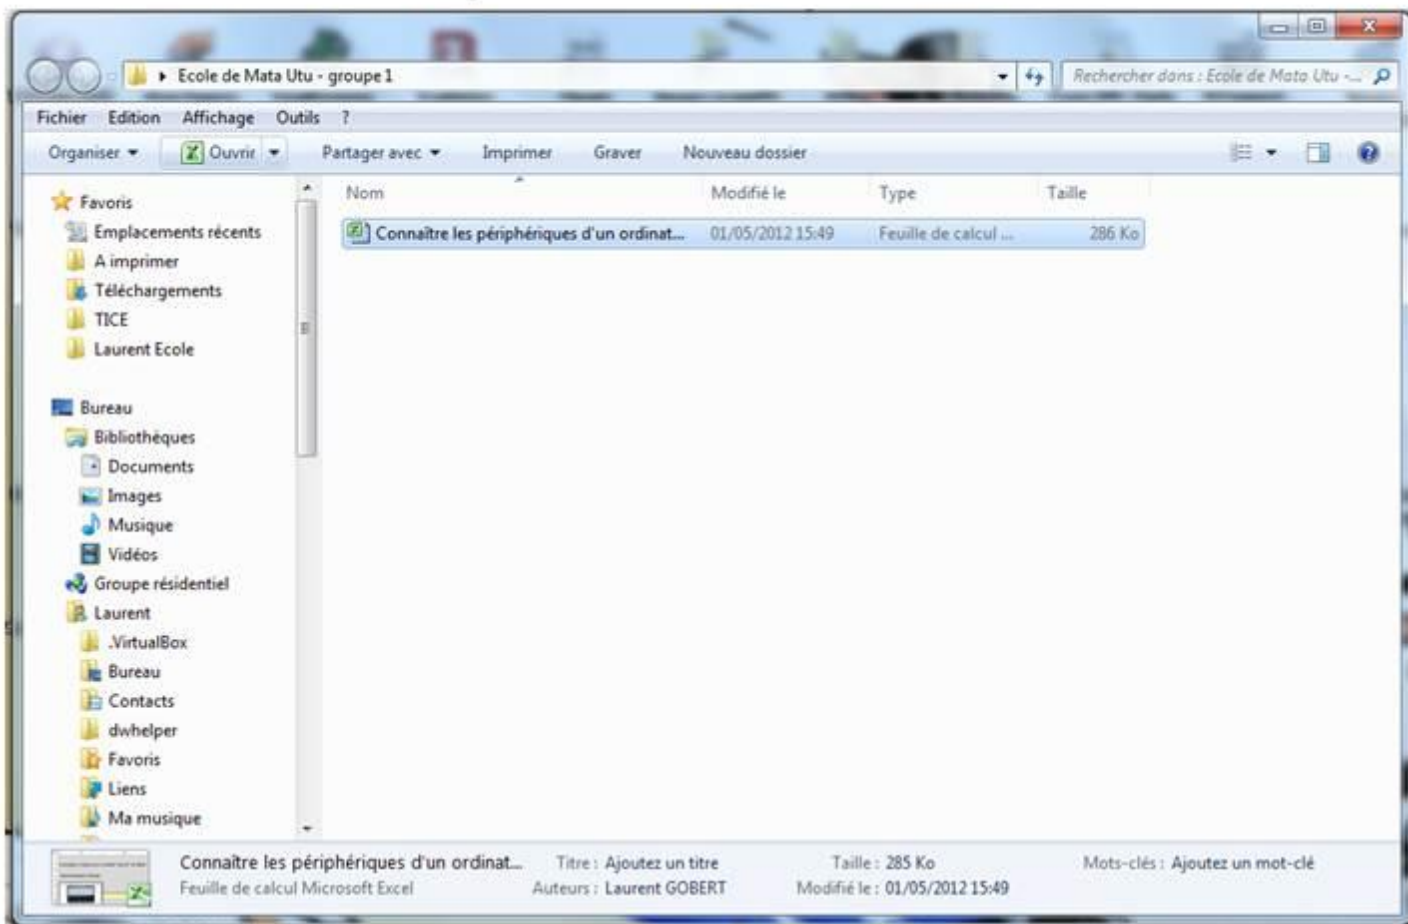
Ecole de Mata Utu - groupe 1

Rechercher dans : Ecole de Mata Utu -...

Fichier Edition Affichage Outils ?

Organiser Ouvrir Partager avec Imprimer Graver Nouveau dossier

Favoris
Emplacements récents
A imprimer
Téléchargements
TICE
Laurent Ecole

Bureau
Bibliothèques
Documents
Images
Musique
Vidéos
Groupe résidentiel
Laurent
.VirtualBox
Bureau
Contacts
dwhelper
Favoris
Liens
Ma musique

| Nom | Modifié le | Type | Taille |
|---|---|---|---|
| Connaître les périphériques d'un ordinat... | 01/05/2012 15:49 | Feuille de calcul ... | 286 Ko |

Connaître les périphériques d'un ordinat... Titre : Ajoutez un titre Taille : 285 Ko Mots-clés : Ajoutez un mot-clé
Feuille de calcul Microsoft Excel Auteurs : Laurent GOBERT Modifié le : 01/05/2012 15:49